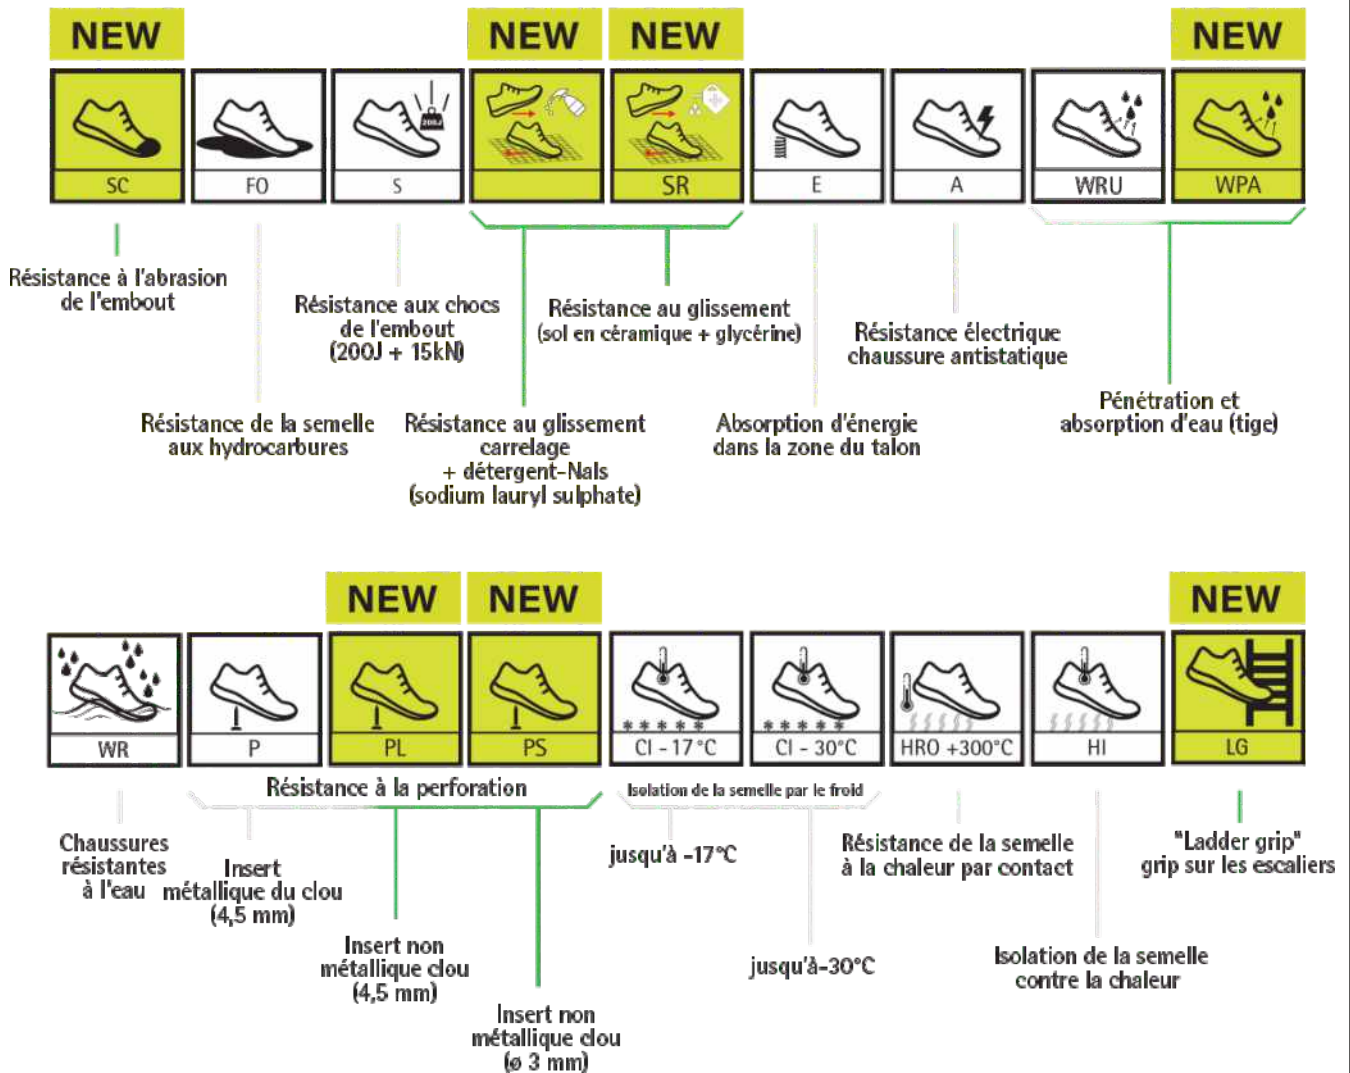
NEW NEW NEW NEW

SC FO S 200J SR E A WRU WPA

Résistance à l'abrasion de l'embout

Résistance aux chocs de l'embout (200J + 15kN)

Résistance au glissement (sol en céramique + glycérine)

Résistance électrique chaussure antistatique

Pénétration et absorption d'eau (tige)

Résistance de la semelle aux hydrocarbures

Résistance au glissement carrelage + détergent-Nals (sodium lauryl sulphate)

Absorption d'énergie dans la zone du talon

NEW NEW NEW

WR P PL PS CI - 17 °C CI - 30°C HRO +300°C HI LG

Résistance à la perforation

Isolation de la semelle par le froid

Chaussures résistantes à l'eau

Insert métallique du clou (4,5 mm)

Insert non métallique clou (4,5 mm)

Insert non métallique clou (ø 3 mm)

jusqu'à -17°C

jusqu'à-30°C

Résistance de la semelle à la chaleur par contact

Isolation de la semelle contre la chaleur

"Ladder grip" grip sur les escaliers